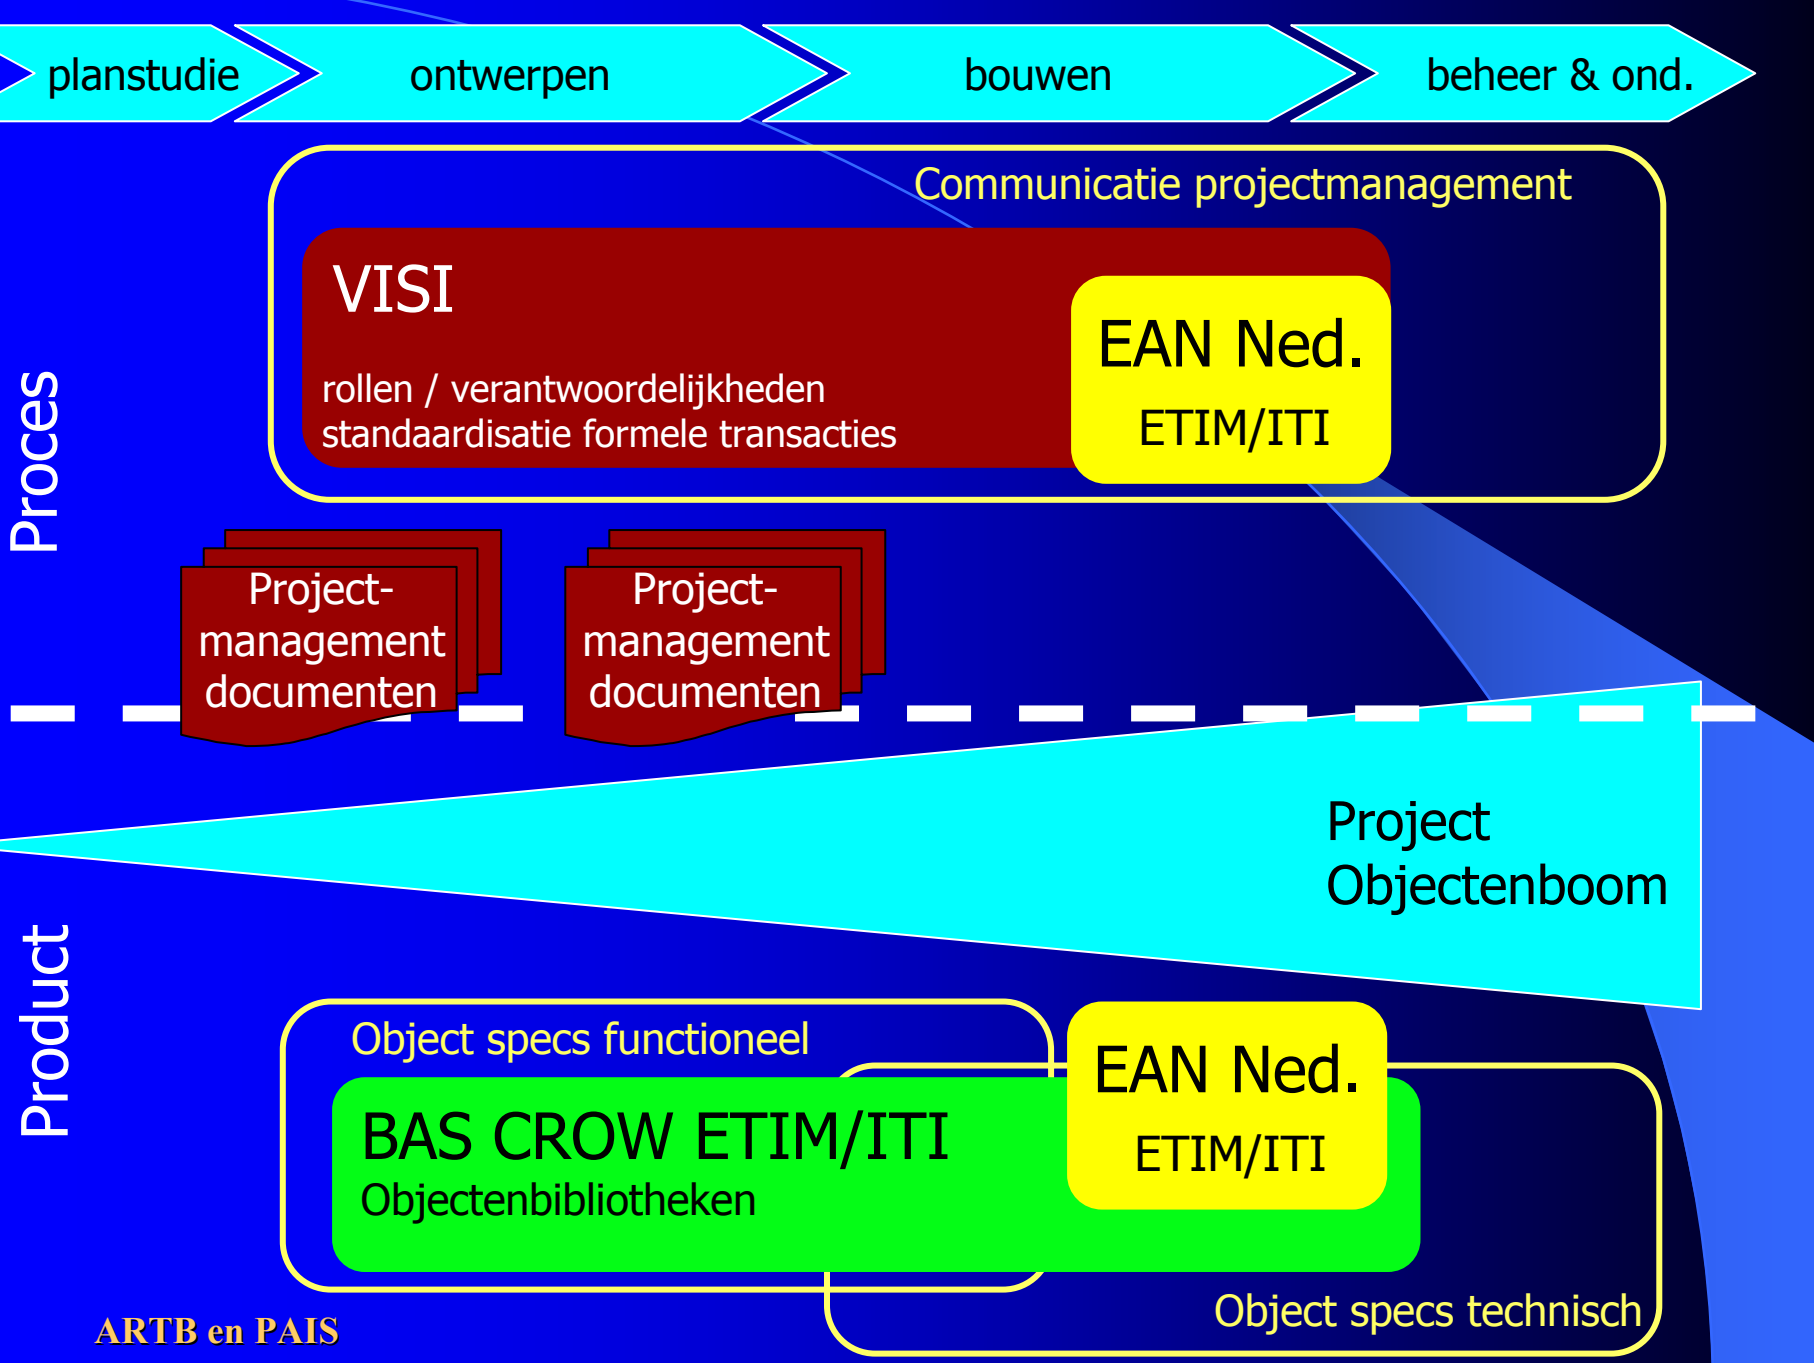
planstudie

ontwerpen

bouwen

beheer & ond.

Communicatie projectmanagement

VISI

rollen / verantwoordelijkheden
standaardisatie formele transacties

EAN Ned.

ETIM/ITI

Proces

Projectmanagement documenten

Projectmanagement documenten

Project Objectenboom

Product

Object specs functioneel

BAS CROW ETIM/ITI
Objectenbibliotheken

EAN Ned.

ETIM/ITI

Object specs technisch

ARTB en PAIS